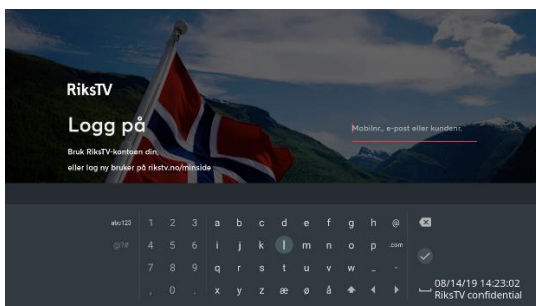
RiksTV

Logg på

Bruk RiksTV-kontoen din, eller log ny bruker på rikstv.no/minside

Mobilnr., e-post eller kundenr.

abc123 1 2 3 a b c d e f g h @

@?# 4 5 6 i j k l m n o p .com

7 8 9 q r s t u v w _ -

, 0 . x y z æ ø å

08/14/19 14:23:02
RiksTV confidential